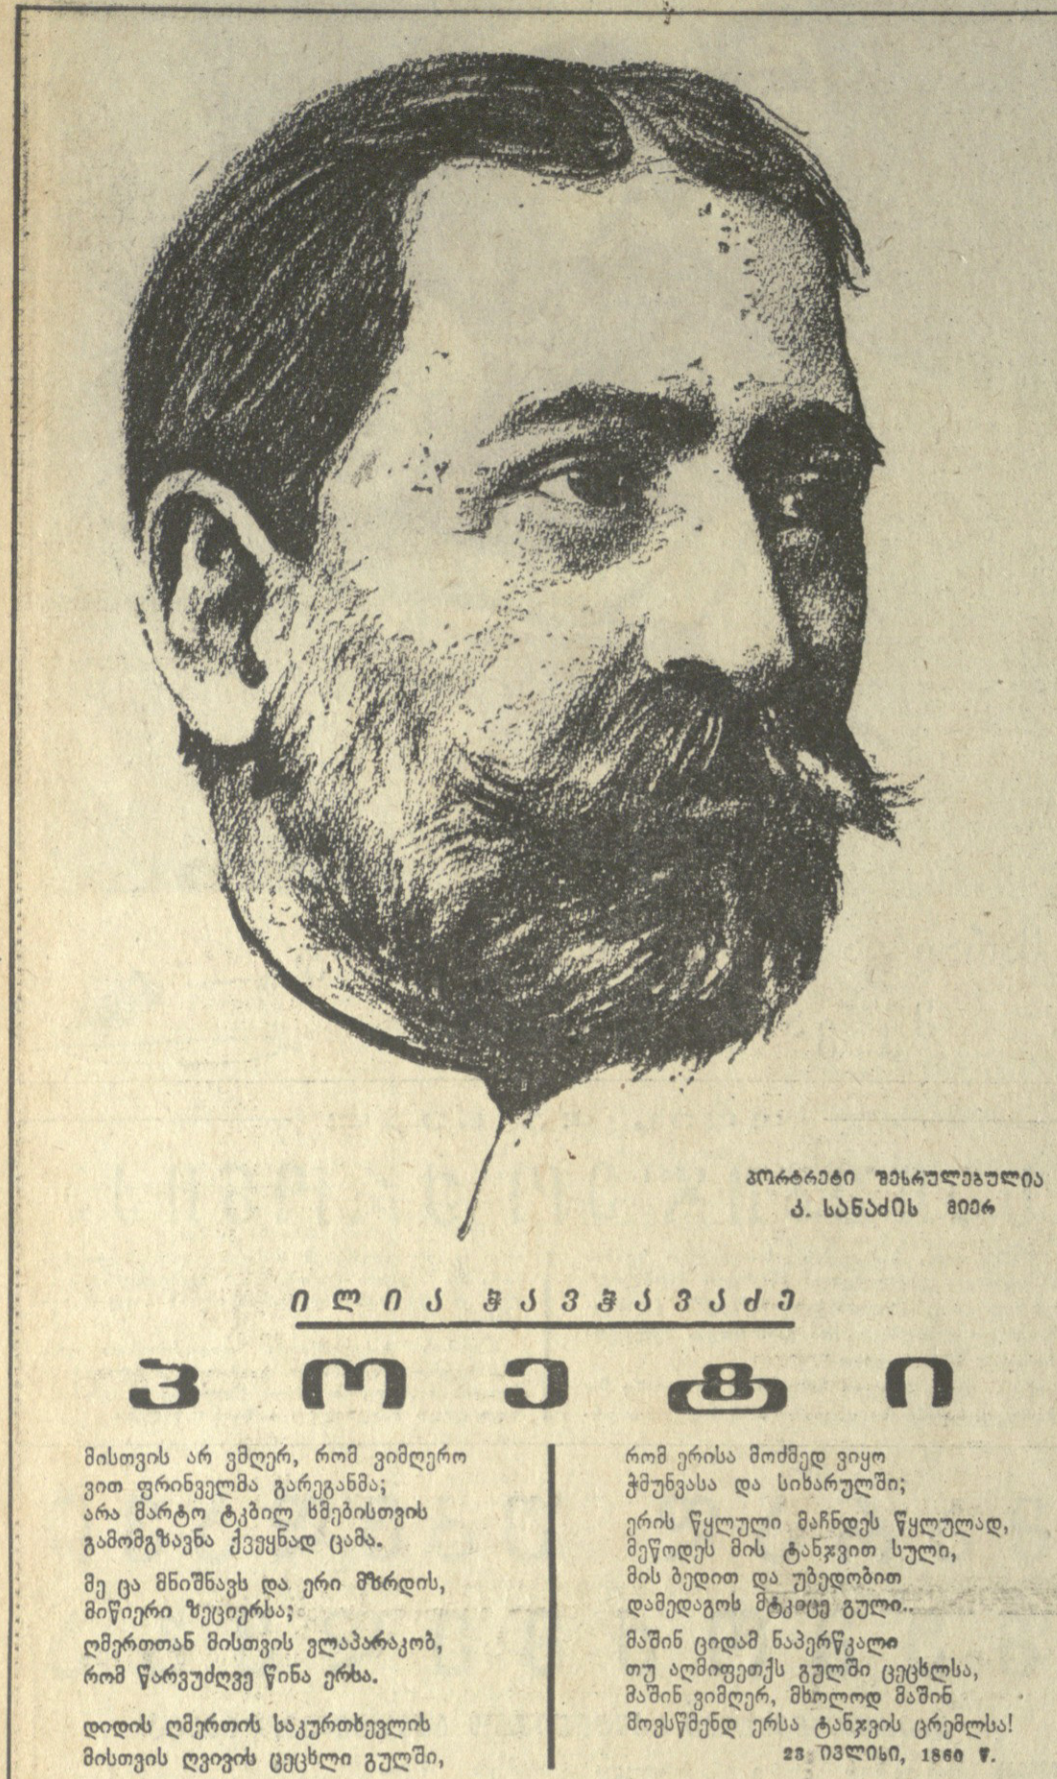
პორტრეტი შესრულებულია
კ. სანაძის მიერ

ილია ჭავჭავაძე

პოეტი

მისთვის არ ვმღერ, რომ ვიმღერო
ვით ფრინველმა გარეგანმა;
არა მარტო ტკბილ ხმებისთვის
გამომგზავნა ქვეყნად ცამა.

მე ცა მნიშნავს და ერი მზრდის,
მიწიერი ზეციერსა;
ღმერთთან მისთვის ვლაპარაკობ,
რომ წარვუძღვე წინა ერსა.

დიდის ღმერთის საკურთხევლის
მისთვის ღვივის ცეცხლი გულში,

რომ ერისა მოქმედ ვიყო
ჭმუნვასა და სიხარულში;

ერის წყლული მაჩნდეს წყლულად,
მეწოდეს მის ტანჯვით სული,
მის ბედით და უბედობით
დამედაგოს მტკიცე გული.

მაშინ ციდამ ნაპერწკალი
თუ აღმიფეთქს გულში ცეცხლსა,
მაშინ ვიმღერ, მხოლოდ მაშინ
მოვისწმენდ ერსა ტანჯვის ცრემლსა!

23 ივლისი, 1860 წ.